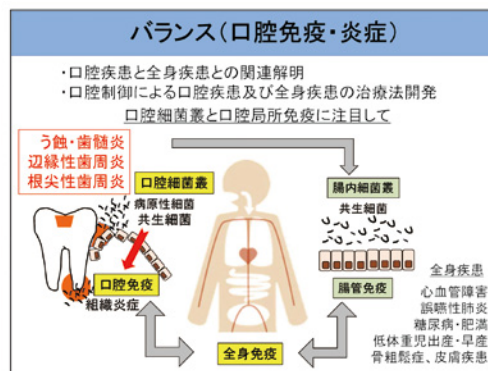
バランス（口腔免疫・炎症）

・口腔疾患と全身疾患との関連解明
・口腔制御による口腔疾患及び全身疾患の治療法開発

口腔細菌叢と口腔局所免疫に注目して

う蝕・歯髄炎
辺縁性歯周炎
根尖性歯周炎

口腔細菌叢
病原性細菌
共生細菌

口腔免疫
組織炎症

腸内細菌叢
共生細菌

腸管免疫

全身免疫

全身疾患
心血管障害
誤嚥性肺炎
糖尿病・肥満
低体重児出産・早産
骨粗鬆症、皮膚疾患